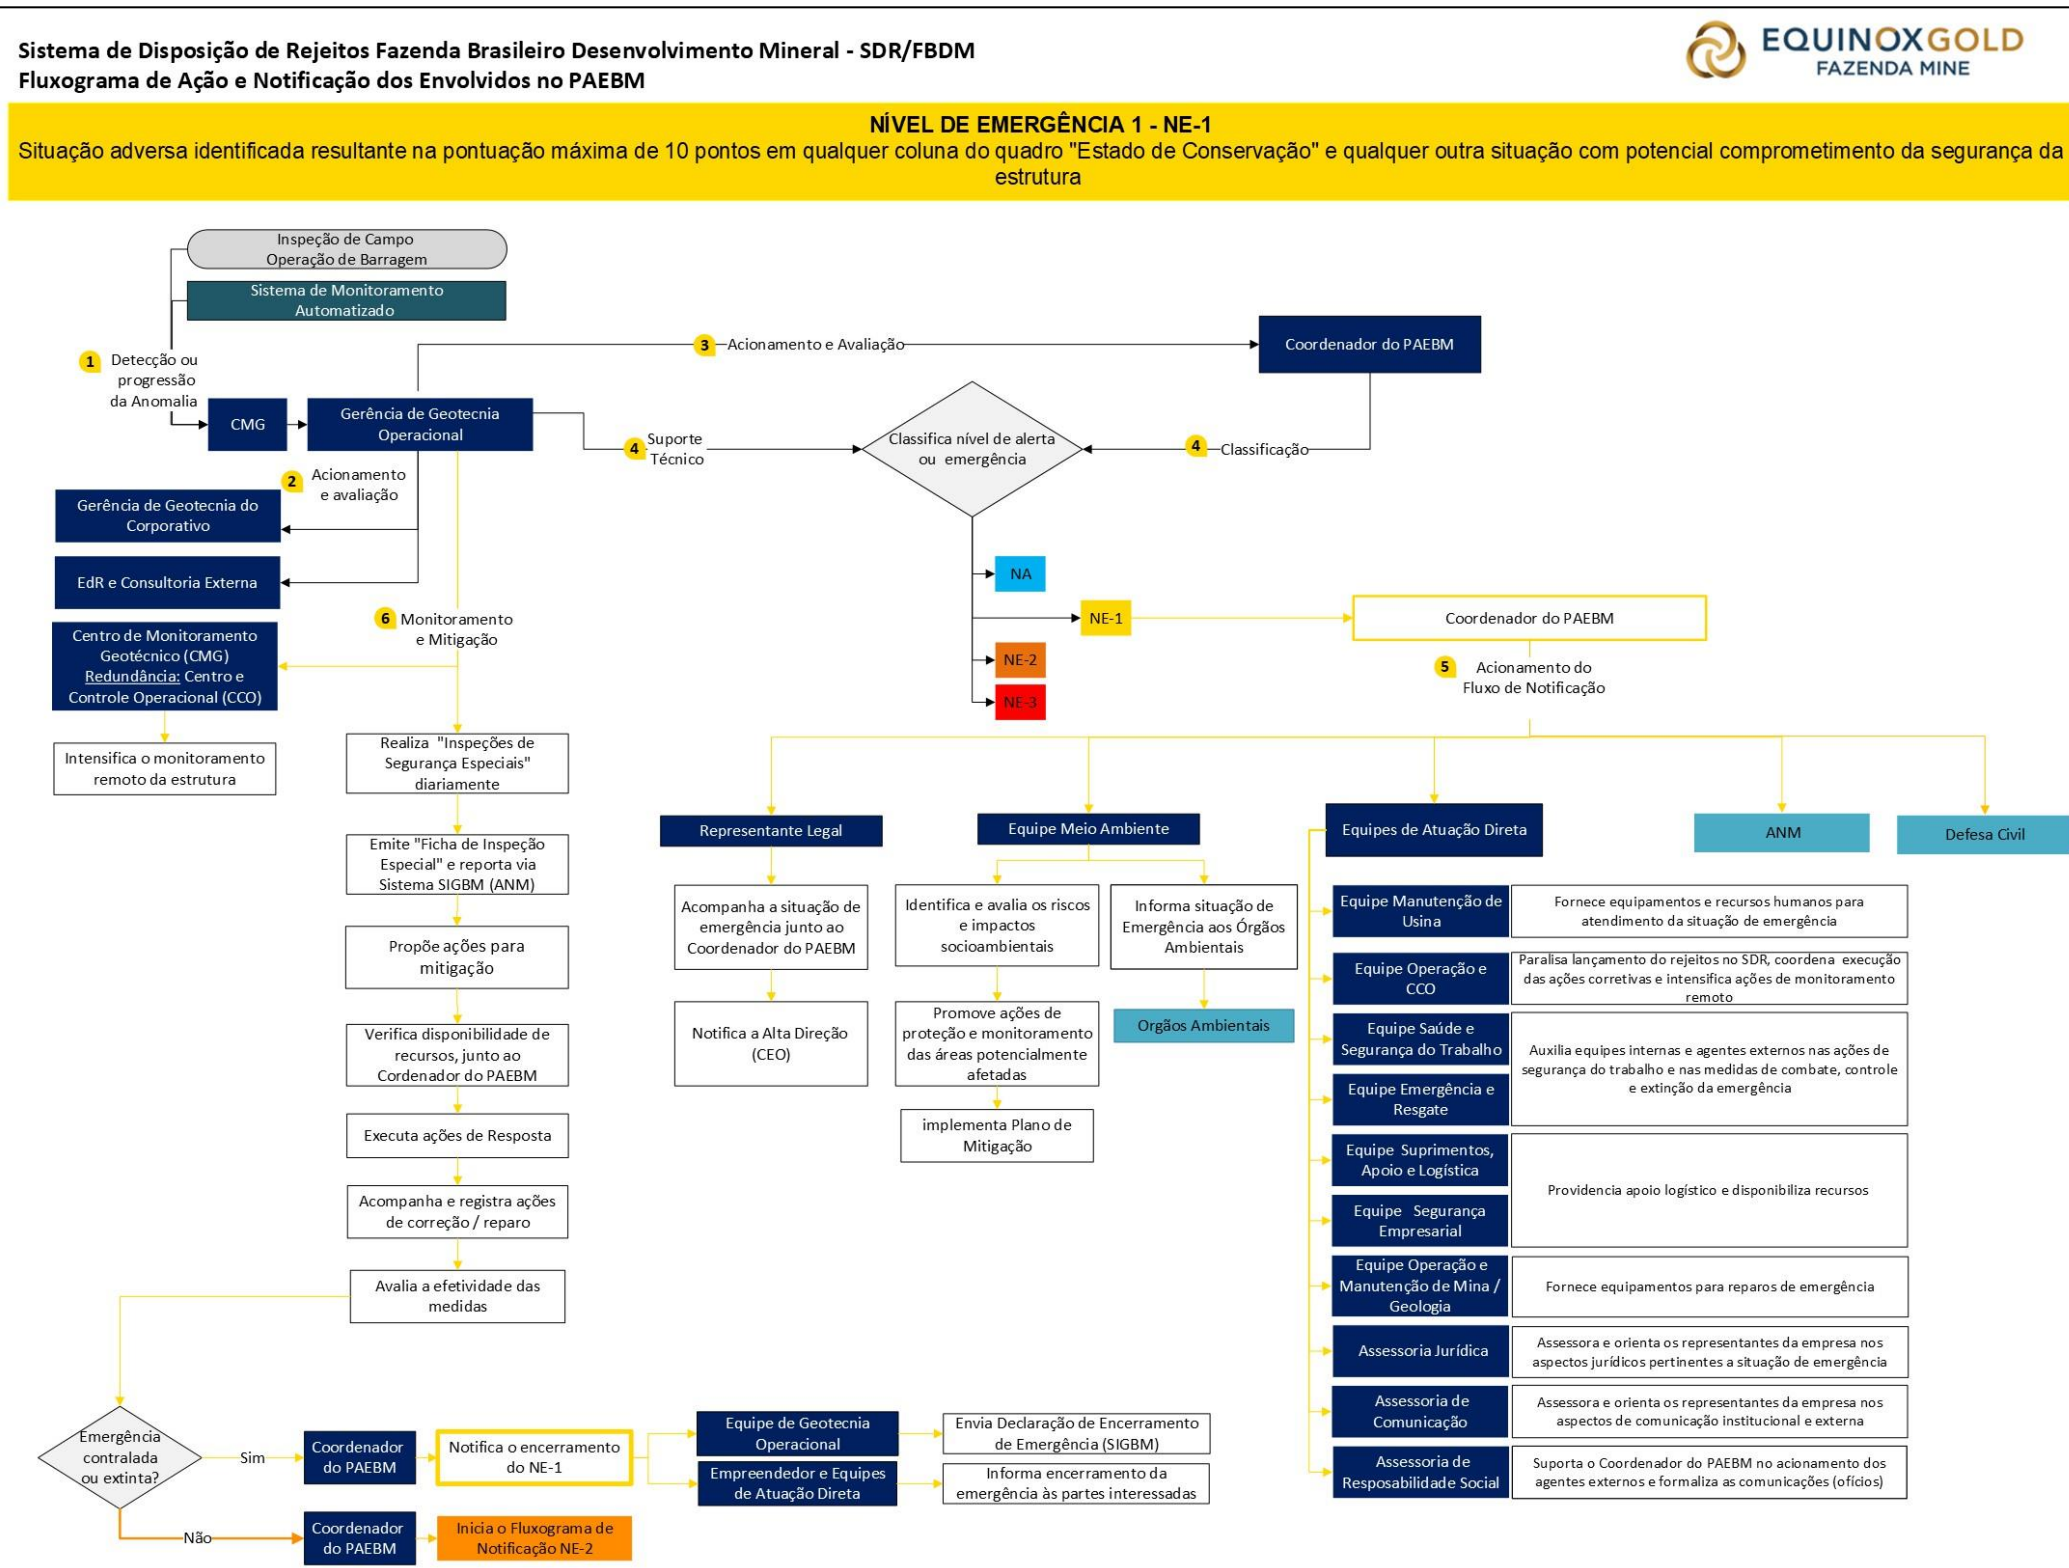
Sistema de Disposição de Rejeitos Fazenda Brasileiro Desenvolvimento Mineral - SDR/FBDM
Fluxograma de Ação e Notificação dos Envolvidos no PAEBM

EQUINOXGOLD
FAZENDA MINE

NÍVEL DE EMERGÊNCIA 1 - NE-1
Situação adversa identificada resultante na pontuação máxima de 10 pontos em qualquer coluna do quadro "Estado de Conservação" e qualquer outra situação com potencial comprometimento da segurança da estrutura

Inspeção de Campo
Operação de Barragem

Sistema de Monitoramento Automatizado

1 Detecção ou progressão da Anomalia

CMG

Gerência de Geotecnia Operacional

3 Acionamento e Avaliação

Coordenador do PAEBM

4 Suporte Técnico

Classifica nível de alerta ou emergência

4 Classificação

2 Acionamento e avaliação

Gerência de Geotecnia do Corporativo

EdR e Consultoria Externa

NA

NE-1

Coordenador do PAEBM

NE-2

NE-3

5 Acionamento do Fluxo de Notificação

6 Monitoramento e Mitigação

Centro de Monitoramento Geotécnico (CMG) Redundância: Centro e Controle Operacional (CCO)

Intensifica o monitoramento remoto da estrutura

Realiza "Inspeções de Segurança Especiais" diariamente

Emite "Ficha de Inspeção Especial" e reporta via Sistema SIGBM (ANM)

Propõe ações para mitigação

Verifica disponibilidade de recursos, junto ao Cordenador do PAEBM

Executa ações de Resposta

Acompanha e registra ações de correção / reparo

Avalia a efetividade das medidas

Representante Legal

Acompanha a situação de emergência junto ao Coordenador do PAEBM

Notifica a Alta Direção (CEO)

Equipe Meio Ambiente

Identifica e avalia os riscos e impactos socioambientais

Informa situação de Emergência aos Órgãos Ambientais

Orgãos Ambientais

Promove ações de proteção e monitoramento das áreas potencialmente afetadas

implementa Plano de Mitigação

Equipes de Atuação Direta

ANM

Defesa Civil

Equipe Manutenção de Usina
Fornece equipamentos e recursos humanos para atendimento da situação de emergência

Equipe Operação e CCO
Paralisa lançamento do rejeitos no SDR, coordena execução das ações corretivas e intensifica ações de monitoramento remoto

Equipe Saúde e Segurança do Trabalho
Equipe Emergência e Resgate
Auxilia equipes internas e agentes externos nas ações de segurança do trabalho e nas medidas de combate, controle e extinção da emergência

Equipe Suprimentos, Apoio e Logística
Equipe Segurança Empresarial
Providencia apoio logístico e disponibiliza recursos

Equipe Operação e Manutenção de Mina / Geologia
Fornece equipamentos para reparos de emergência

Assessoria Jurídica
Assessora e orienta os representantes da empresa nos aspectos jurídicos pertinentes a situação de emergência

Assessoria de Comunicação
Assessora e orienta os representantes da empresa nos aspectos de comunicação institucional e externa

Assessoria de Resposabilidade Social
Suporta o Coordenador do PAEBM no acionamento dos agentes externos e formaliza as comunicações (ofícios)

Emergência contralada ou extinta?

Sim

Coordenador do PAEBM

Notifica o encerramento do NE-1

Equipe de Geotecnia Operacional

Envia Declaração de Encerramento de Emergência (SIGBM)

Empreendedor e Equipes de Atuação Direta

Informa encerramento da emergência às partes interessadas

Não

Coordenador do PAEBM

Inicia o Fluxograma de Notificação NE-2